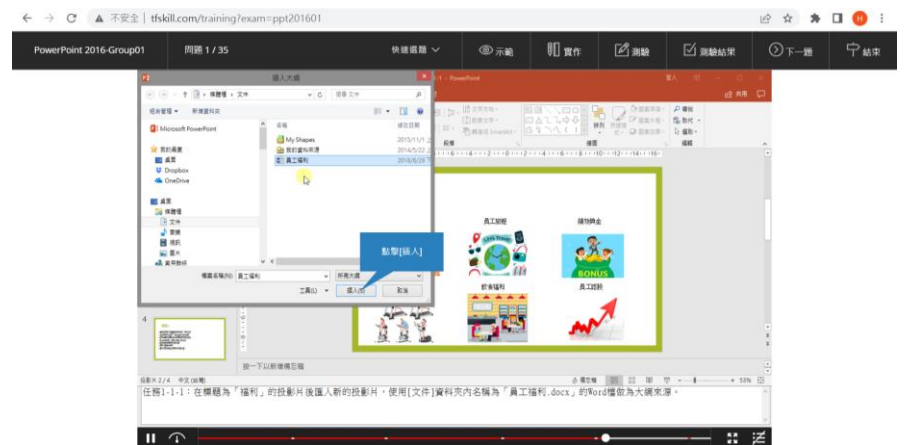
← → C ▲ 不安全 | tfskill.com/training?exam=ppt201601

PowerPoint 2016-Group01 問題 1 / 35 快速選題 ⌄ 示範 實作 測驗 測驗結果 下一題 結束

插入大綱

← → ⌄ ↑ 媒體櫃 › 文件 ⌄ ↻ 搜尋 文件

組合管理 ▾ 新增資料夾

Microsoft PowerPoint

我的最愛
桌面
Dropbox
OneDrive

桌面
媒體櫃
文件
音樂
視訊
圖片

名稱 修改日期
My Shapes 2015/11/1
我的資料來源 2014/5/22
員工福利 2016/6/29

檔案名稱(N): 員工福利 所有大綱
工具(L) ▾ 插入(S) 取消

點擊[插入]

員工旅遊 績效獎金
BONUS
飲食福利 員工訓練

按一下以新增備忘稿

任務1-1-1：在標題為「福利」的投影片後匯入新的投影片。使用[文件]資料夾內名稱為「員工福利.docx」的Word檔做為大綱來源。